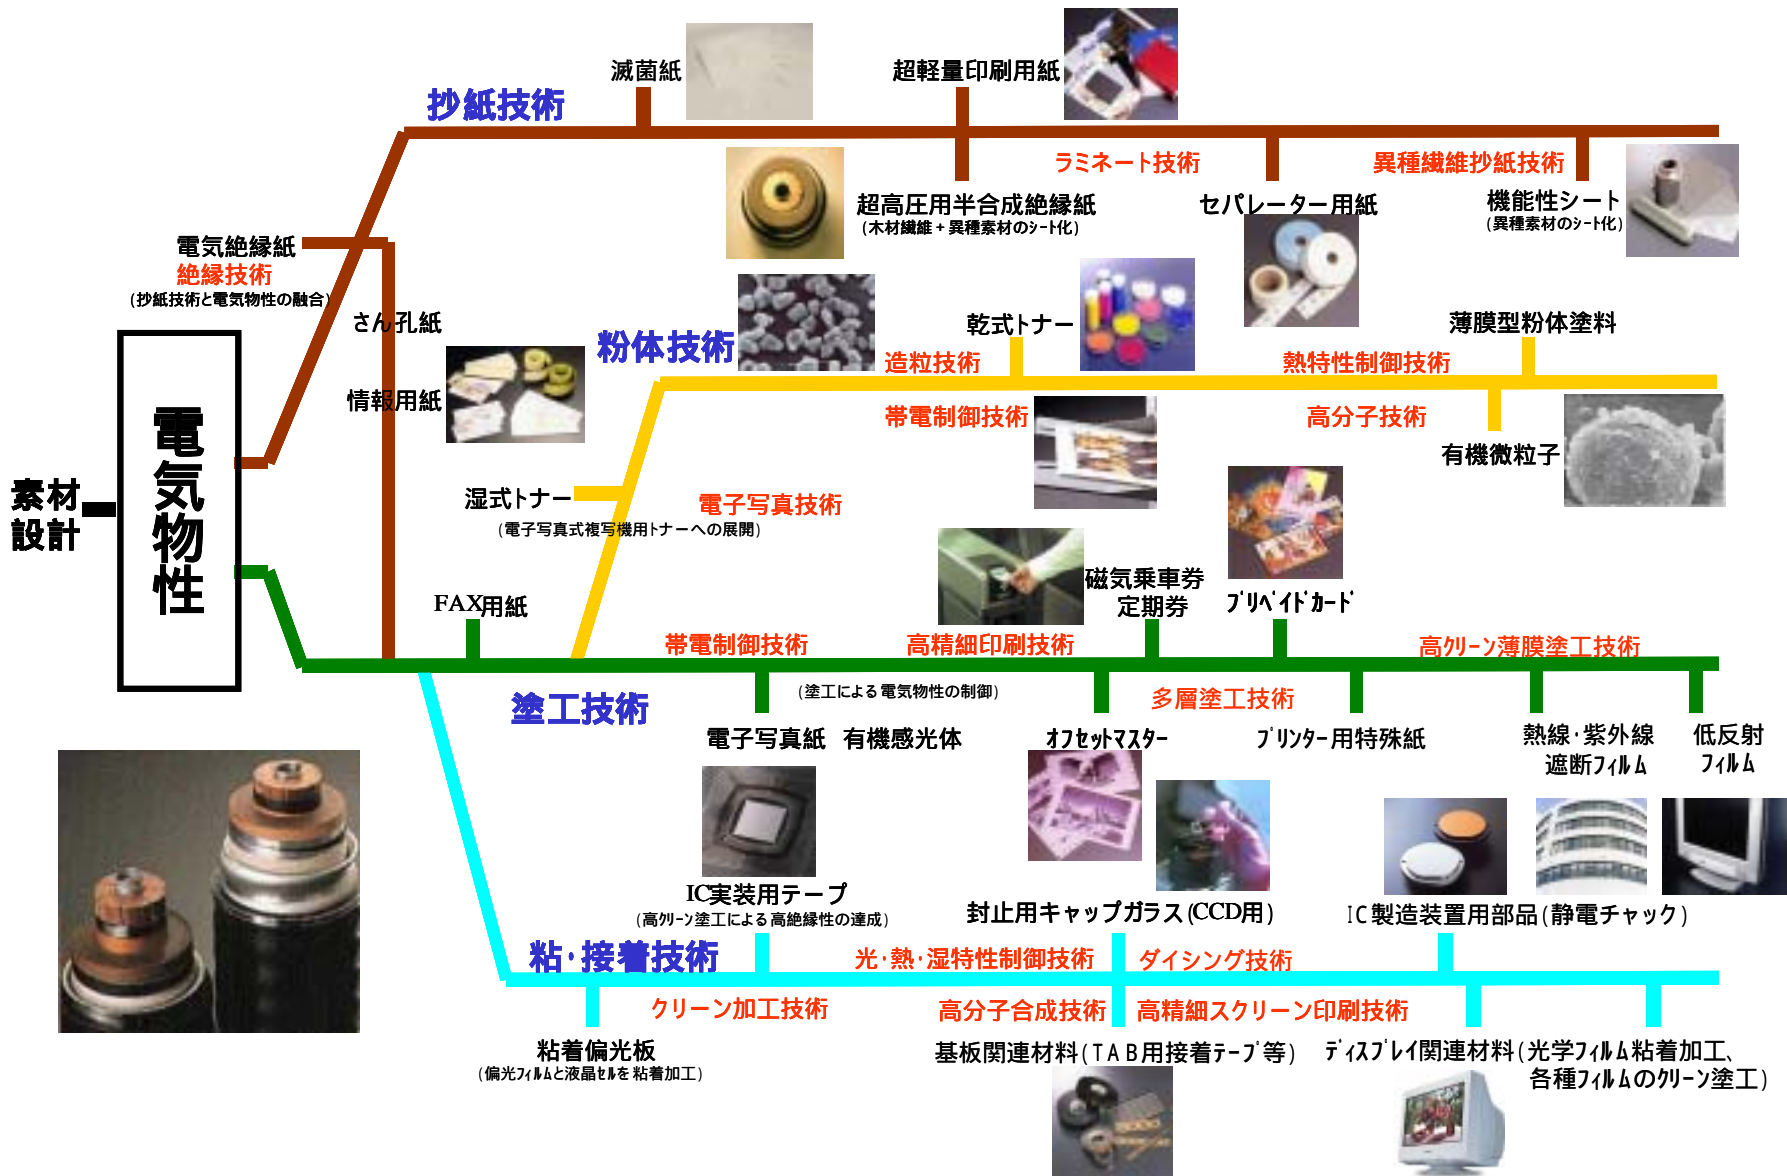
滅菌紙

超軽量印刷用紙

抄紙技術

ラミネート技術

異種繊維抄紙技術

超高圧用半合成絶縁紙
（木材繊維＋異種素材のシート化）

セパレーター用紙

機能性シート
（異種素材のシート化）

電気絶縁紙
絶縁技術
（抄紙技術と電気物性の融合）

さん孔紙

情報用紙

粉体技術

乾式トナー

薄膜型粉体塗料

造粒技術

熱特性制御技術

帯電制御技術

高分子技術

有機微粒子

素材
設計

電気物性

湿式トナー
（電子写真式複写機用トナーへの展開）

電子写真技術

磁気乗車券
定期券

ﾌﾟﾘﾍﾟｲﾄﾞｶｰﾄﾞ

FAX用紙

帯電制御技術

高精細印刷技術

高ｸﾘｰﾝ薄膜塗工技術

（塗工による電気物性の制御）

多層塗工技術

塗工技術

電子写真紙　有機感光体

ｵﾌｾｯﾄﾏｽﾀｰ

ﾌﾟﾘﾝﾀｰ用特殊紙

熱線･紫外線
遮断ﾌｨﾙﾑ

低反射
ﾌｨﾙﾑ

IC実装用テープ
（高ｸﾘｰﾝ塗工による高絶縁性の達成）

封止用キャップガラス（CCD用）

IC製造装置用部品（静電チャック）

粘･接着技術

光･熱･湿特性制御技術

ダイシング技術

クリーン加工技術

高分子合成技術

高精細スクリーン印刷技術

粘着偏光板
（偏光ﾌｨﾙﾑと液晶ｾﾙを粘着加工）

基板関連材料（TAB用接着ﾃｰﾌﾟ等）

ﾃﾞｨｽﾌﾟﾚｲ関連材料（光学ﾌｨﾙﾑ粘着加工、
各種ﾌｨﾙﾑのｸﾘｰﾝ塗工）